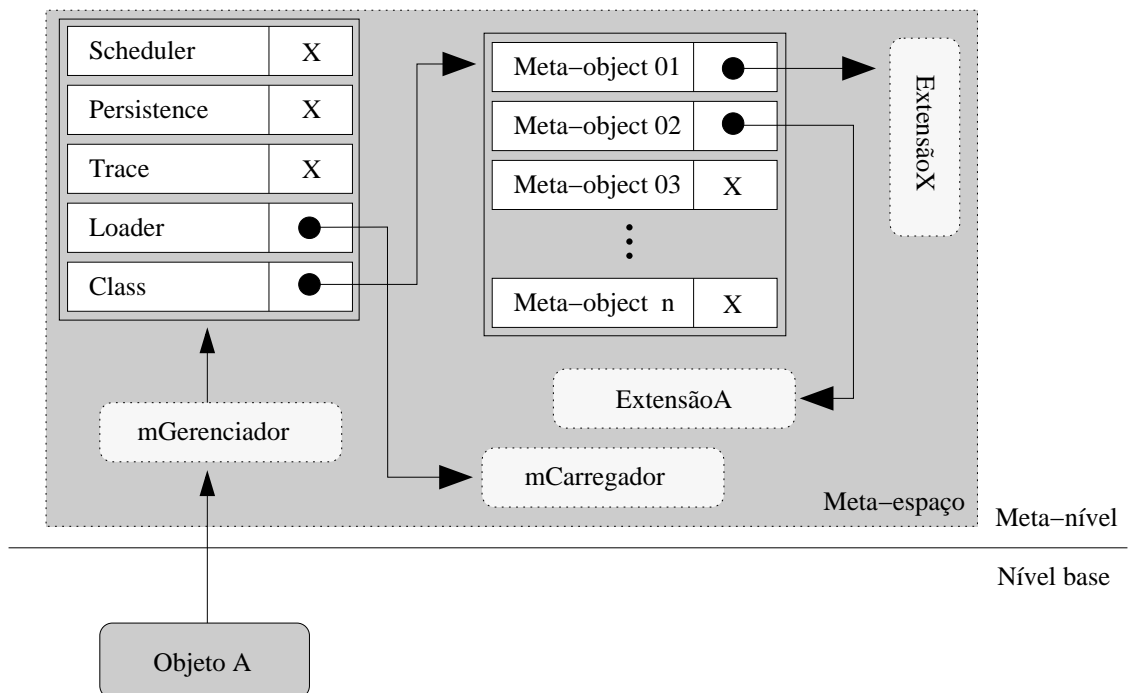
| Scheduler | X |
|---|---|
| Persistence | X |
| Trace | X |
| Loader | |
| Class | |

| Meta−object 01 | |
|---|---|
| Meta−object 02 | |
| Meta−object 03 | X |
| ⋮ | |
| Meta−object n | X |

ExtensãoX

ExtensãoA

mGerenciador

mCarregador

Meta−espaço

Meta−nível

Nível base

Objeto A